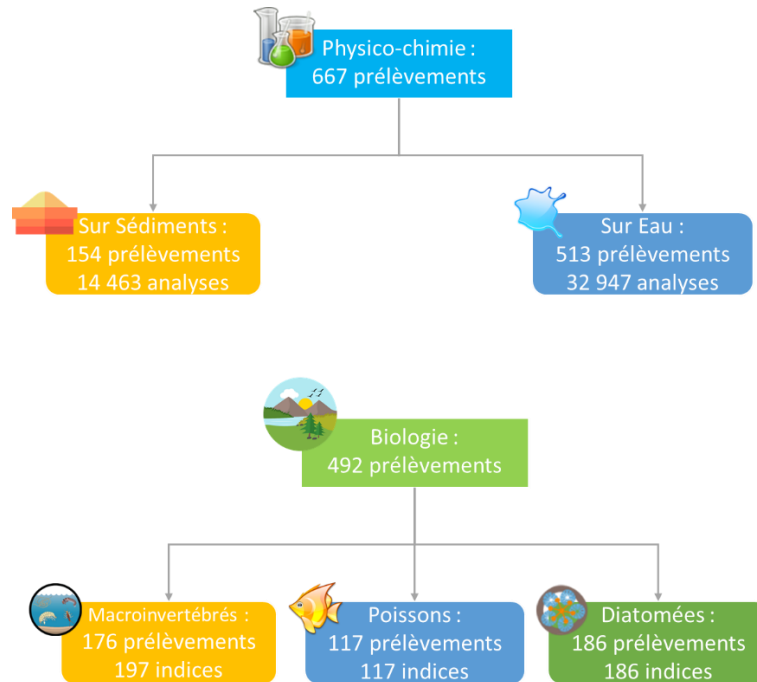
Physico-chimie :
667 prélèvements

Sur Sédiments :
154 prélèvements
14 463 analyses

Sur Eau :
513 prélèvements
32 947 analyses

Biologie :
492 prélèvements

Macroinvertébrés :
176 prélèvements
197 indices

Poissons :
117 prélèvements
117 indices

Diatomées :
186 prélèvements
186 indices